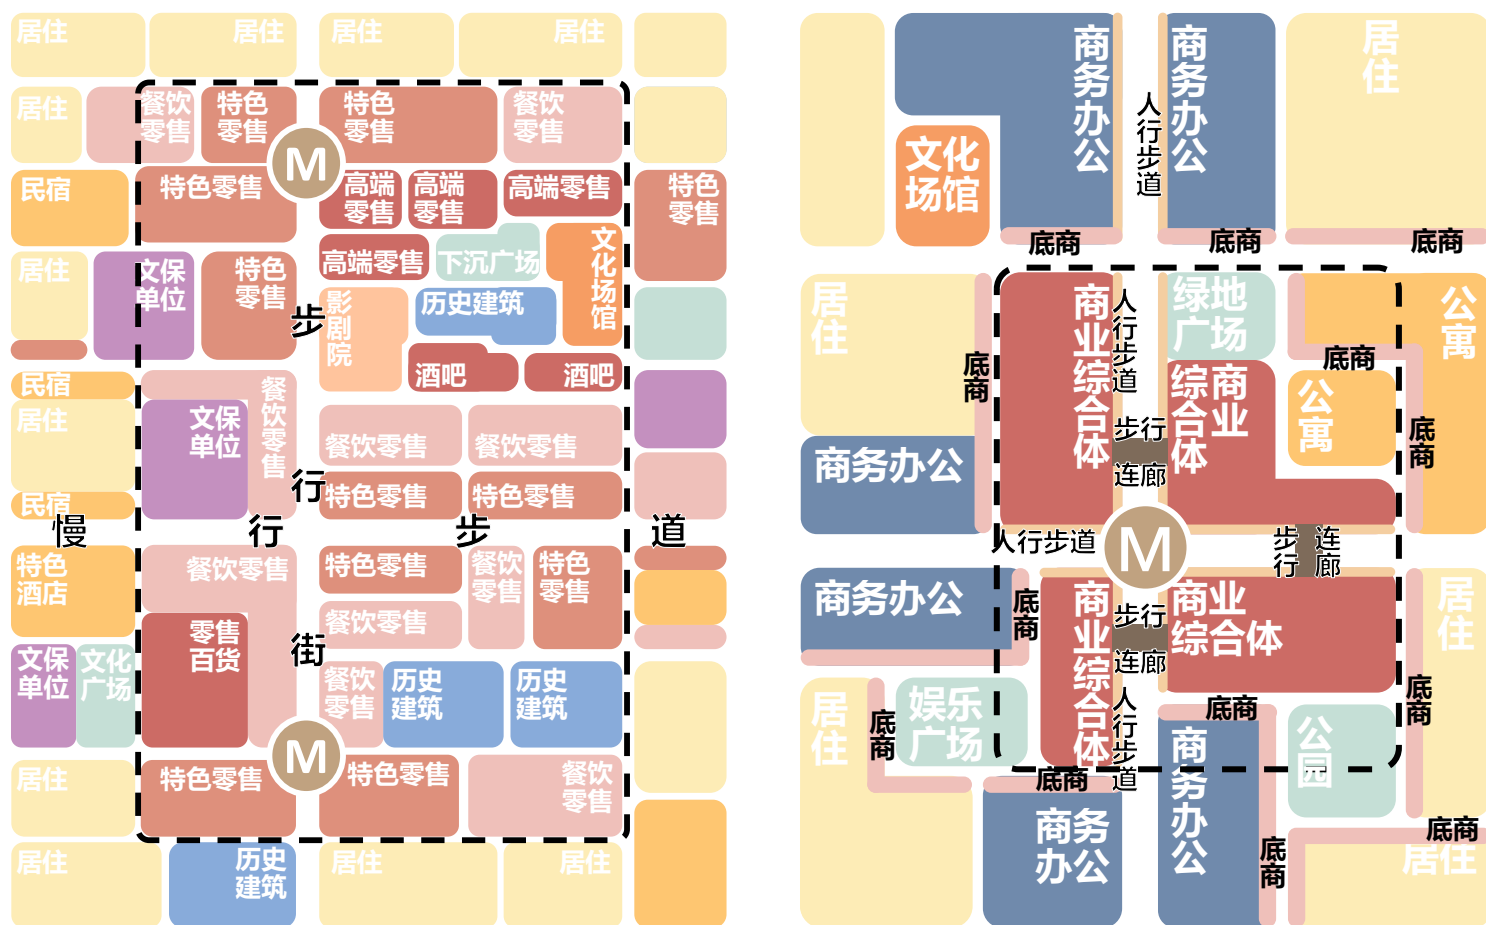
居住 居住 居住 居住
居住 餐饮零售 特色零售 M 特色零售 餐饮零售
民宿 特色零售 高端零售 高端零售 高端零售 特色零售
居住 文保单位 特色零售 高端零售 下沉广场 文化场馆
步 影剧院 历史建筑
民宿 酒吧 酒吧
居住 文保单位 餐饮零售 餐饮零售 餐饮零售
民宿 行 特色零售 特色零售
慢 行 步 道
特色酒店 餐饮零售 特色零售 餐饮零售 特色零售
零售百货 餐饮零售
文保单位 文化广场 街 餐饮零售 历史建筑 历史建筑
居住 M 特色零售 特色零售 餐饮零售
居住 历史建筑 居住 居住

商务办公 人行步道 商务办公 居住
文化场馆
底商 底商 底商
居住 底商 商业综合体 人行步道 绿地广场 公寓 底商
综合商业体 公寓 底商
商务办公 步行连廊
人行步道 M 步行连廊
商务办公 底商 商业综合体 步行连廊 商业综合体 居住
人行步道 底商 底商
居住 底商 娱乐广场 底商 商务办公 公园
商务办公 底商 底商 居住